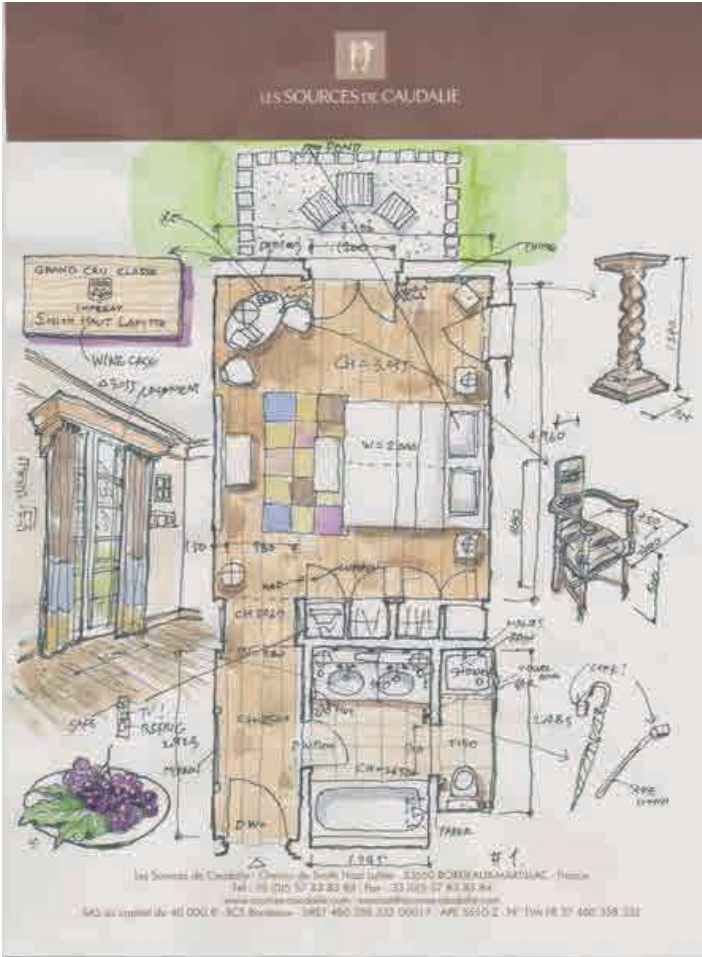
LES SOURCES DE CAUDALIE

GRAND CRU CLASSE
CHATEAU
SMITH HAUT LAFITTE

WINE CASE
CASEMENT

PROD POND

CH = 3.075

W = 2.000

TBD

CH 2.600

4.960

2.085

SAFE

1.975

1.945

#1

Les Sources de Caudalie · Chemin de Smith Haut Lafitte · 33650 BORDEAUX-MARTILLAC · France
Tel : 33 (0)5 57 83 83 83 · Fax : 33 (0)5 57 83 83 84
www.sources-caudalie.com · sources@sources-caudalie.com
SAS au capital de 40 000 € · RCS Bordeaux · SIRET 480 358 332 00017 · APE 5510 Z · N° TVA FR 37 480 358 332